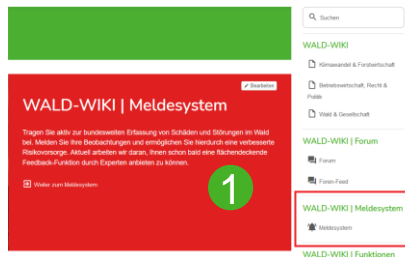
✔ Bearbeiten

WALD-WIKI | Meldesystem

Tragen Sie aktiv zur bundesweiten Erfassung von Schäden und Störungen im Wald bei. Melden Sie Ihre Beobachtungen und ermöglichen Sie hierdurch eine verbesserte Risikovorsorge. Aktuell arbeiten wir daran, Ihnen schon bald eine flächendeckende Feedback-Funktion durch Experten anbieten zu können.

Weiter zum Meldesystem

1

Suchen

WALD-WIKI

Klimawandel & Forstwirtschaft

Betriebswirtschaft, Recht & Politik

Wald & Gesellschaft

WALD-WIKI | Forum

Forum

Foren-Feed

WALD-WIKI | Meldesystem

Meldesystem

WALD-WIKI | Funktionen